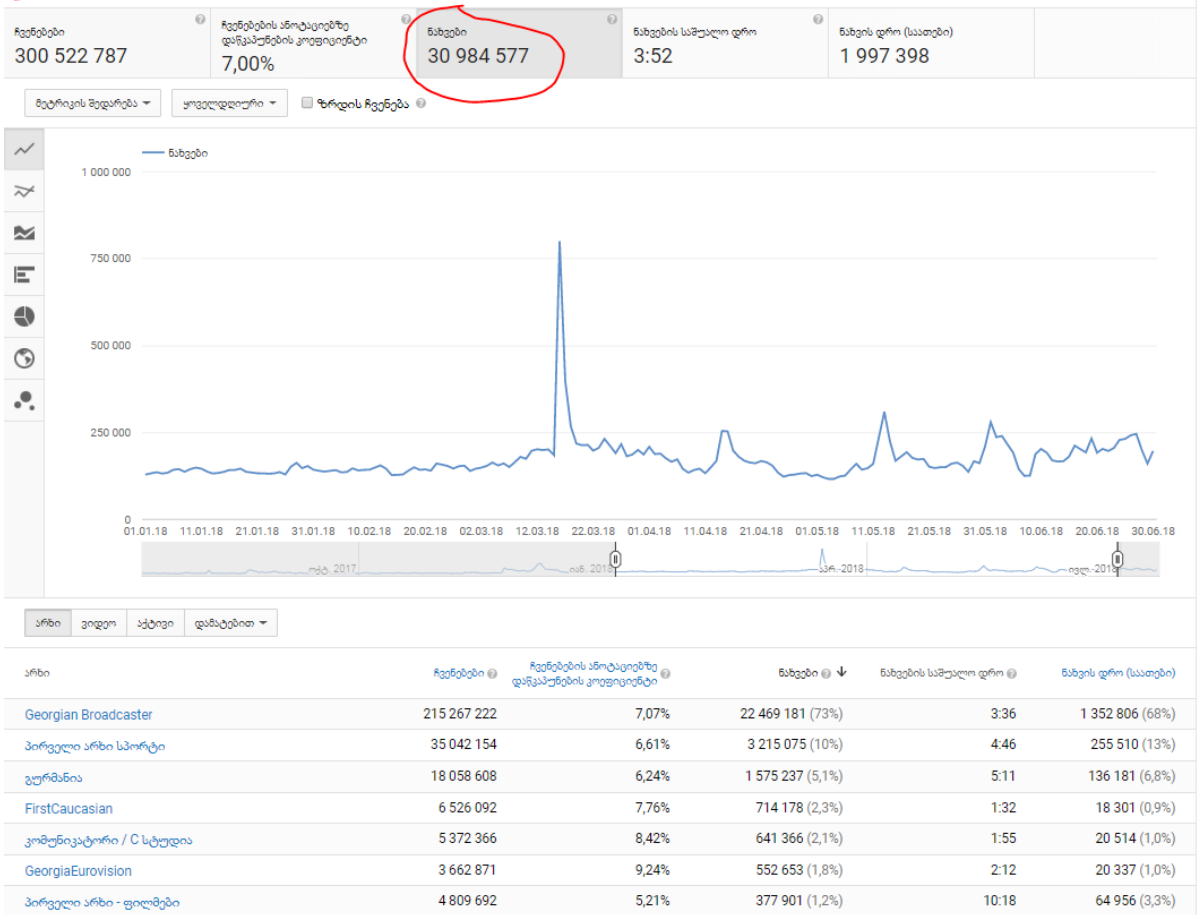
ჩვენებები
300 522 787

ჩვენებების ანოტაციებზე დაწკაპუნების კოეფიციენტი
7,00%

ნახვები
30 984 577

ნახვების საშუალო დრო
3:52

ნახვის დრო (საათები)
1 997 398

მეტრიკის შედარება ▾ ყოველდღიური ▾ ზრდის ჩვენება

ნახვები

1 000 000
750 000
500 000
250 000
0

01.01.18 11.01.18 21.01.18 31.01.18 10.02.18 20.02.18 02.03.18 12.03.18 22.03.18 01.04.18 11.04.18 21.04.18 01.05.18 11.05.18 21.05.18 31.05.18 10.06.18 20.06.18 30.06.18

ოქტ. 2017 იან. 2018 აპრ. 2018 ივლ. 2018

არხი ვიდეო აქტივი დამატებით ▾

| არხი | ჩვენებები | ჩვენებების ანოტაციებზე დაწკაპუნების კოეფიციენტი | ნახვები ↓ | ნახვების საშუალო დრო | ნახვის დრო (საათები) |
|---|---|---|---|---|---|
| Georgian Broadcaster | 215 267 222 | 7,07% | 22 469 181 (73%) | 3:36 | 1 352 806 (68%) |
| პირველი არხი სპორტი | 35 042 154 | 6,61% | 3 215 075 (10%) | 4:46 | 255 510 (13%) |
| გურმანია | 18 058 608 | 6,24% | 1 575 237 (5,1%) | 5:11 | 136 181 (6,8%) |
| FirstCaucasian | 6 526 092 | 7,76% | 714 178 (2,3%) | 1:32 | 18 301 (0,9%) |
| კომუნიკატორი / C სტუდია | 5 372 366 | 8,42% | 641 366 (2,1%) | 1:55 | 20 514 (1,0%) |
| GeorgiaEurovision | 3 662 871 | 9,24% | 552 653 (1,8%) | 2:12 | 20 337 (1,0%) |
| პირველი არხი - ფილმები | 4 809 692 | 5,21% | 377 901 (1,2%) | 10:18 | 64 956 (3,3%) |